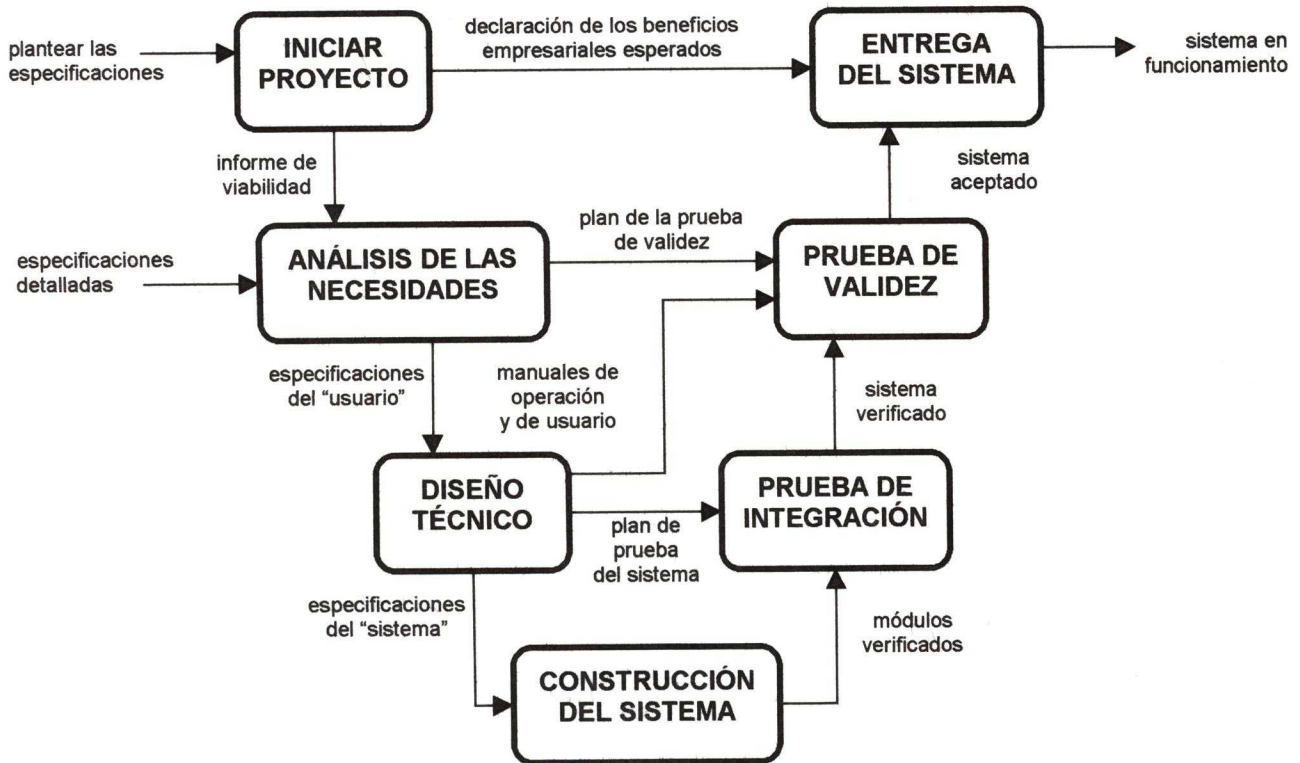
plantear las especificaciones

INICIAR PROYECTO

declaración de los beneficios empresariales esperados

ENTREGA DEL SISTEMA

sistema en funcionamiento

informe de viabilidad

sistema aceptado

especificaciones detalladas

ANÁLISIS DE LAS NECESIDADES

plan de la prueba de validez

PRUEBA DE VALIDEZ

especificaciones del "usuario"

manuales de operación y de usuario

sistema verificado

DISEÑO TÉCNICO

plan de prueba del sistema

PRUEBA DE INTEGRACIÓN

especificaciones del "sistema"

módulos verificados

CONSTRUCCIÓN DEL SISTEMA